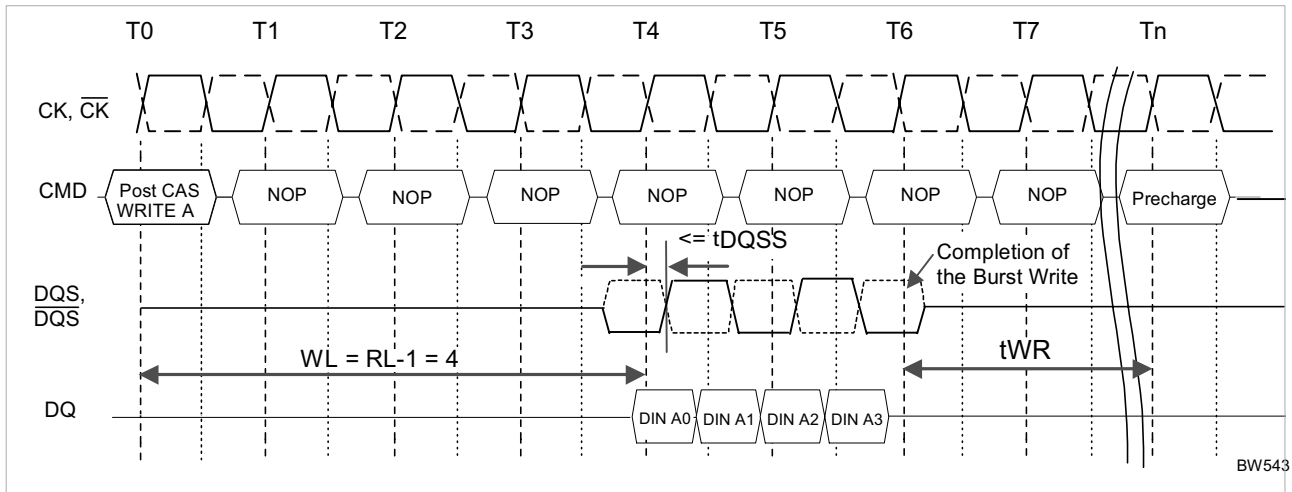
T0 T1 T2 T3 T4 T5 T6 T7 Tn

CK, $\overline{CK}$

CMD

Post CAS WRITE A

NOP

NOP

NOP

NOP

NOP

NOP

NOP

Precharge

<= tDQSS

Completion of the Burst Write

DQS, $\overline{DQS}$

WL = RL-1 = 4

tWR

DQ

DIN A0 DIN A1 DIN A2 DIN A3

BW543